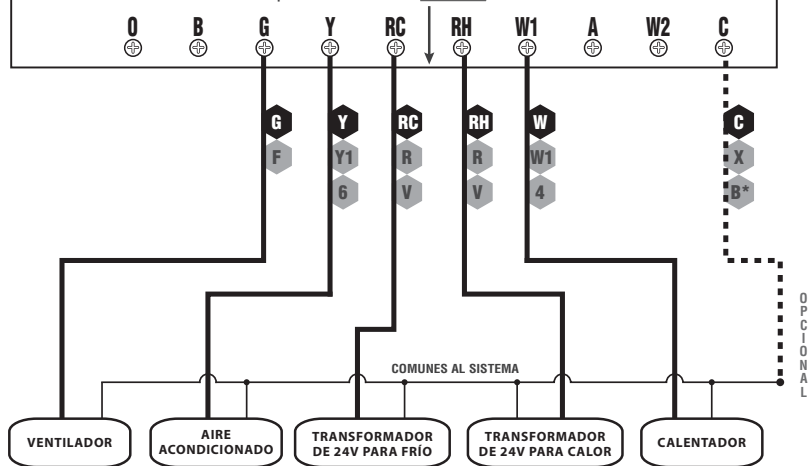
O B G Y RC RH W1 A W2 C

G
F

Y
Y1
6

RC
R
V

RH
R
V

W
W1
4

C
X
B*

OPCIONAL

COMUNES AL SISTEMA

VENTILADOR

AIRE ACONDICIONADO

TRANSFORMADOR DE 24V PARA FRÍO

TRANSFORMADOR DE 24V PARA CALOR

CALENTADOR